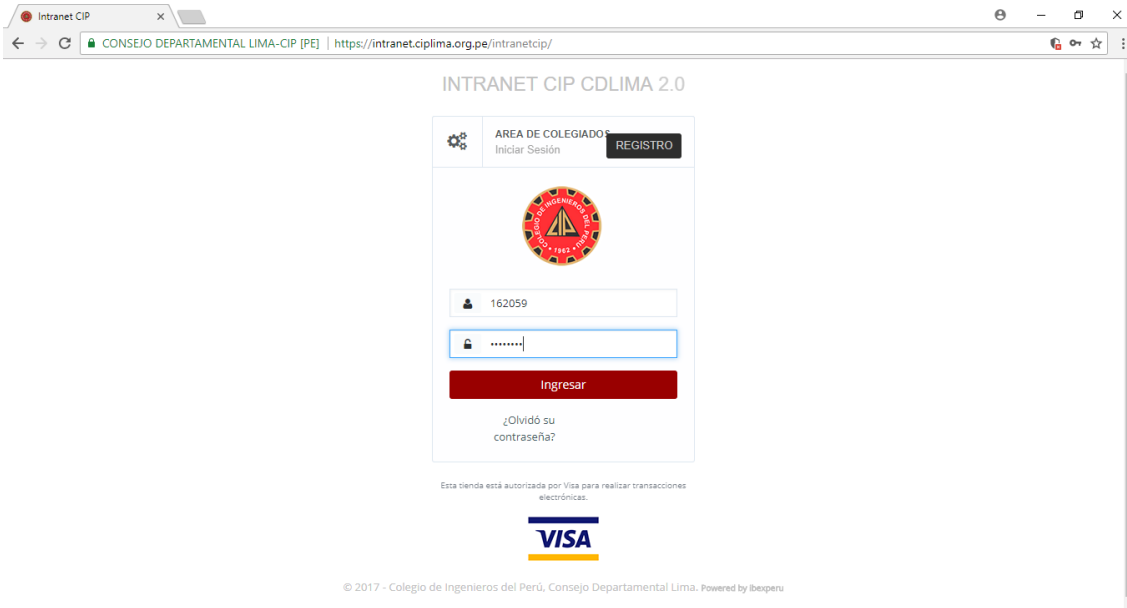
Intranet CIP ×

CONSEJO DEPARTAMENTAL LIMA-CIP [PE] | https://intranet.ciplima.org.pe/intranetcip/

INTRANET CIP CDLIMA 2.0

AREA DE COLEGIADOS
Iniciar Sesión

REGISTRO

COLEGIO DE INGENIEROS DEL PERU
1962

162059

••••••••

Ingresar

¿Olvidó su contraseña?

Esta tienda está autorizada por Visa para realizar transacciones electrónicas.

VISA

© 2017 - Colegio de Ingenieros del Perú, Consejo Departamental Lima. Powered by ibexperu